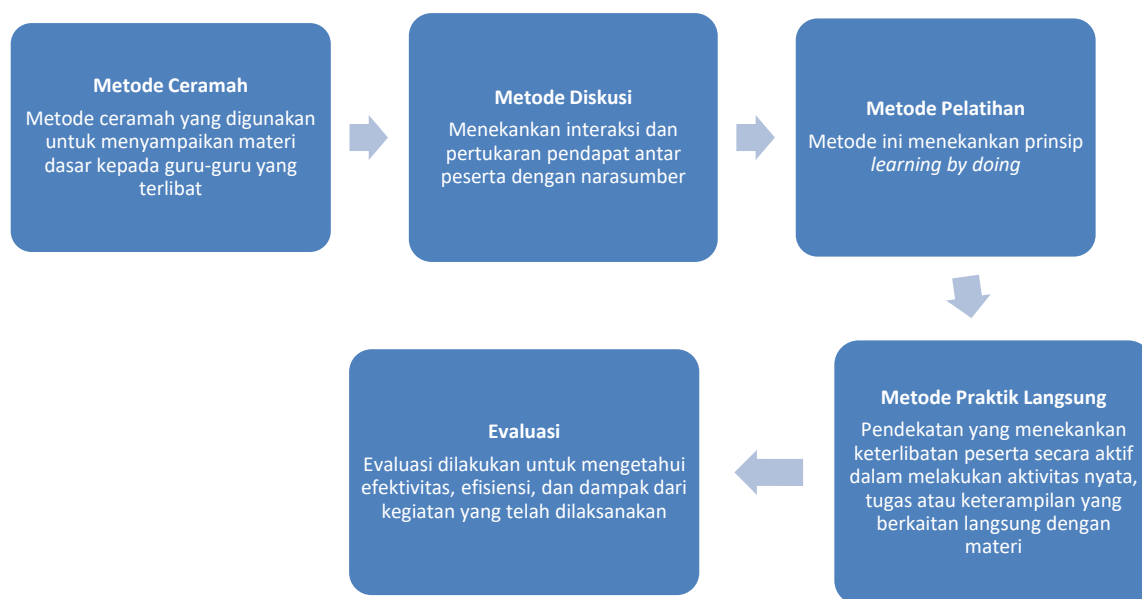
Metode Ceramah

Metode ceramah yang digunakan untuk menyampaikan materi dasar kepada guru-guru yang terlibat

Metode Diskusi

Menekankan interaksi dan pertukaran pendapat antar peserta dengan narasumber

Metode Pelatihan

Metode ini menekankan prinsip *learning by doing*

Metode Praktik Langsung

Pendekatan yang menekankan keterlibatan peserta secara aktif dalam melakukan aktivitas nyata, tugas atau keterampilan yang berkaitan langsung dengan materi

Evaluasi

Evaluasi dilakukan untuk mengetahui efektivitas, efisiensi, dan dampak dari kegiatan yang telah dilaksanakan